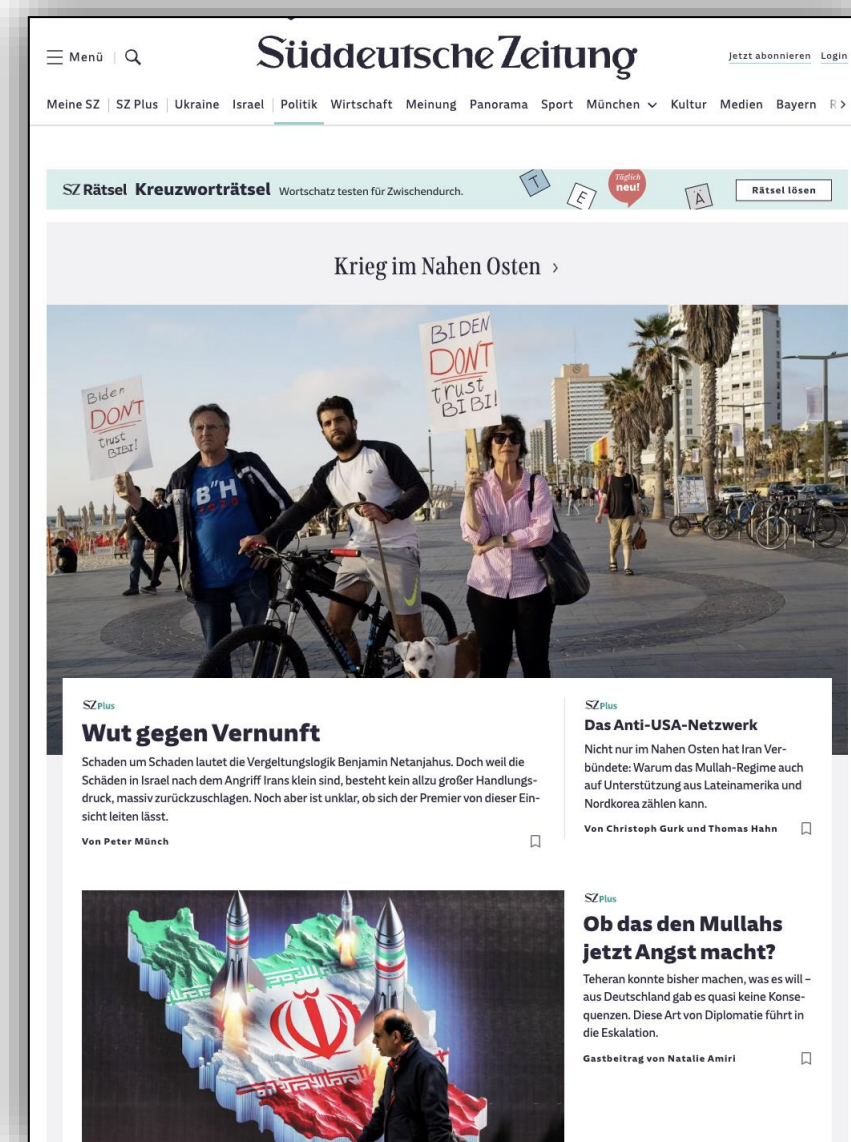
Menü | Süddeutsche Zeitung Jetzt abonnieren Login

Meine SZ | SZ Plus | Ukraine | Israel | Politik | Wirtschaft | Meinung | Panorama | Sport | München | Kultur | Medien | Bayern | R

SZ Rätsel Kreuzworträtsel Wortschatz testen für Zwischendurch. T E Täglich neu! A Rätsel lösen

Krieg im Nahen Osten ›

Biden DON'T trust BIBI!

BIDEN DON'T trust BIBI!

B"H

SZ Plus
Wut gegen Vernunft
Schaden um Schaden lautet die Vergeltungslogik Benjamin Netanjahus. Doch weil die Schäden in Israel nach dem Angriff Irans klein sind, besteht kein allzu großer Handlungsdruck, massiv zurückzuschlagen. Noch aber ist unklar, ob sich der Premier von dieser Einsicht leiten lässt.
Von Peter Münch

SZ Plus
Das Anti-USA-Netzwerk
Nicht nur im Nahen Osten hat Iran Verbündete: Warum das Mullah-Regime auch auf Unterstützung aus Lateinamerika und Nordkorea zählen kann.
Von Christoph Gurk und Thomas Hahn

SZ Plus
Ob das den Mullahs jetzt Angst macht?
Teheran konnte bisher machen, was es will – aus Deutschland gab es quasi keine Konsequenzen. Diese Art von Diplomatie führt in die Eskalation.
Gastbeitrag von Natalie Amiri